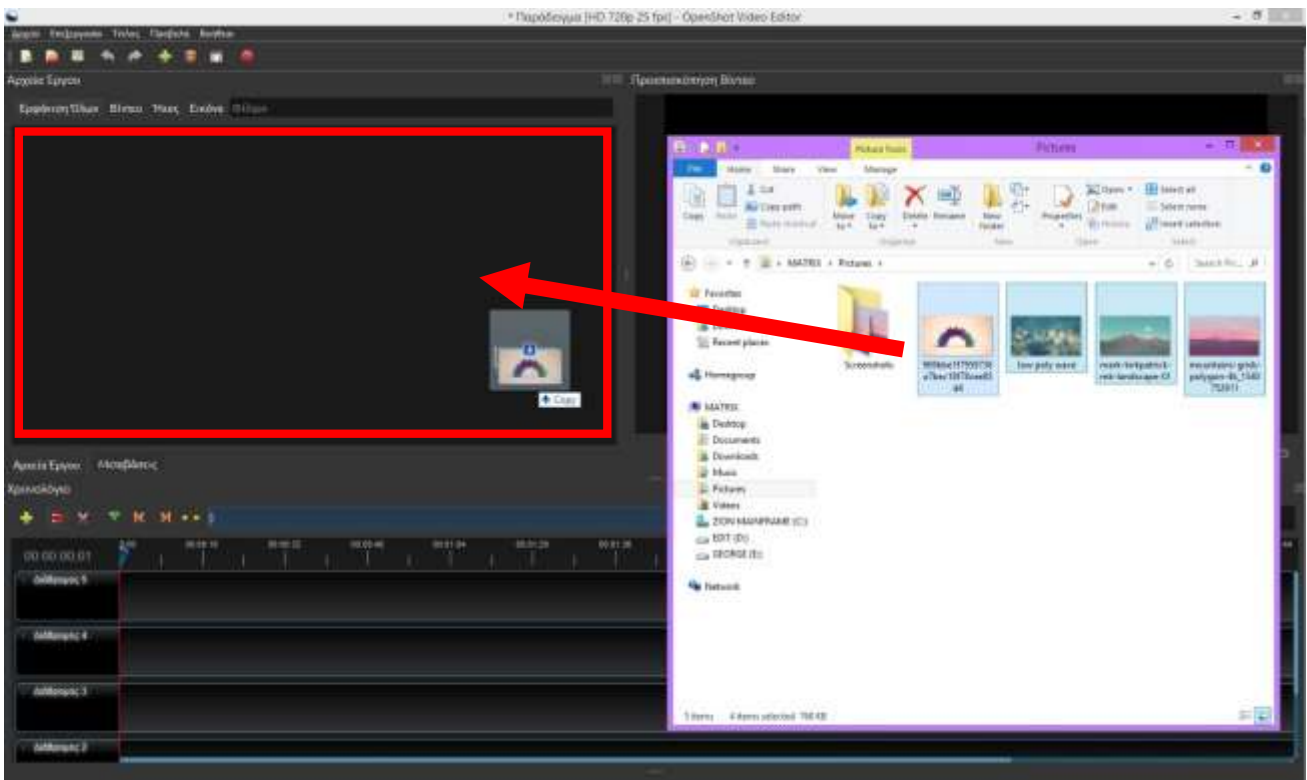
* Παράδειγμα [HD 720p 25 fps] - OpenShot Video Editor

Αρχείο Επεξεργασία Τίτλος Προβολή Βοήθεια

Αρχεία Έργου

Εμφάνιση Όλων Βίντεο Ήχος Εικόνα Φίλτρο

Προεπισκόπηση Βίντεο

Copy

Αρχεία Έργου Μεταβάσεις

Χρονολόγιο

00:00:00:01

Διάδρομος 5

Διάδρομος 4

Διάδρομος 3

Διάδρομος 2

Picture Tools Pictures

File Home Share View Manage

Copy Paste Cut Copy path Paste shortcut Move to Copy to Delete Rename New folder Properties Open Edit History Select all Select none Invert selection

Clipboard Organize New Open Select

MATRIX › Pictures ›

Search Pi...

Favorites
Desktop
Recent places

Homegroup

MATRIX
Desktop
Documents
Downloads
Music
Pictures
Videos
ZION MAINFRAME (C:)
EDIT (D:)
GEORGE (E:)

Network

Screenshots

low poly wave

mountains-grid-polygon

5 items 4 items selected 768 KB